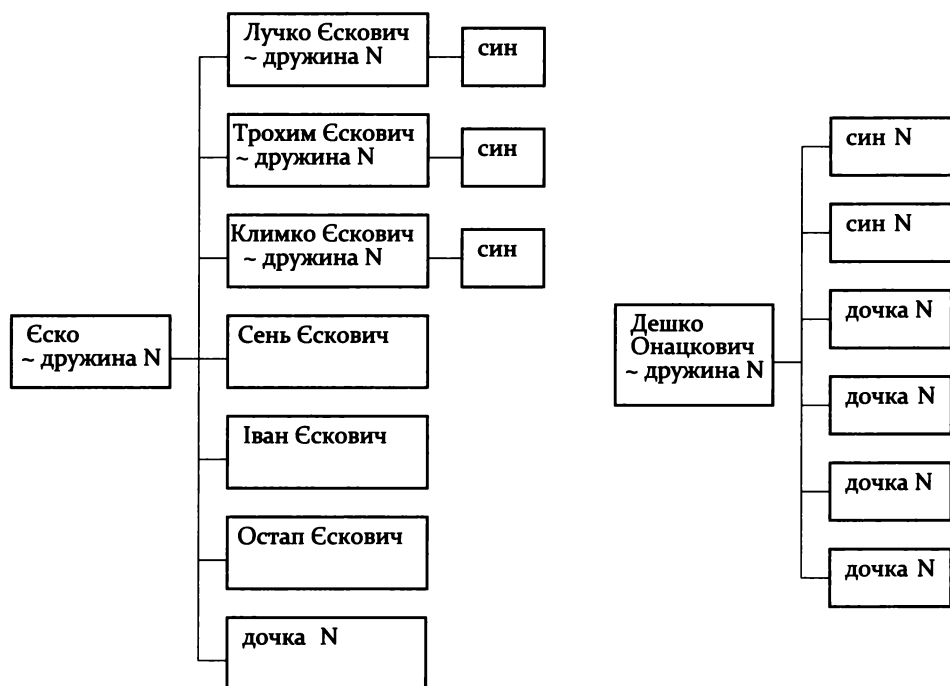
Єско
~ дружина N

Лучко Єскович
~ дружина N

син

Трохим Єскович
~ дружина N

син

Климко Єскович
~ дружина N

син

Сень Єскович

Іван Єскович

Остап Єскович

дочка N

Дешко Онацкович
~ дружина N

син N

син N

дочка N

дочка N

дочка N

дочка N